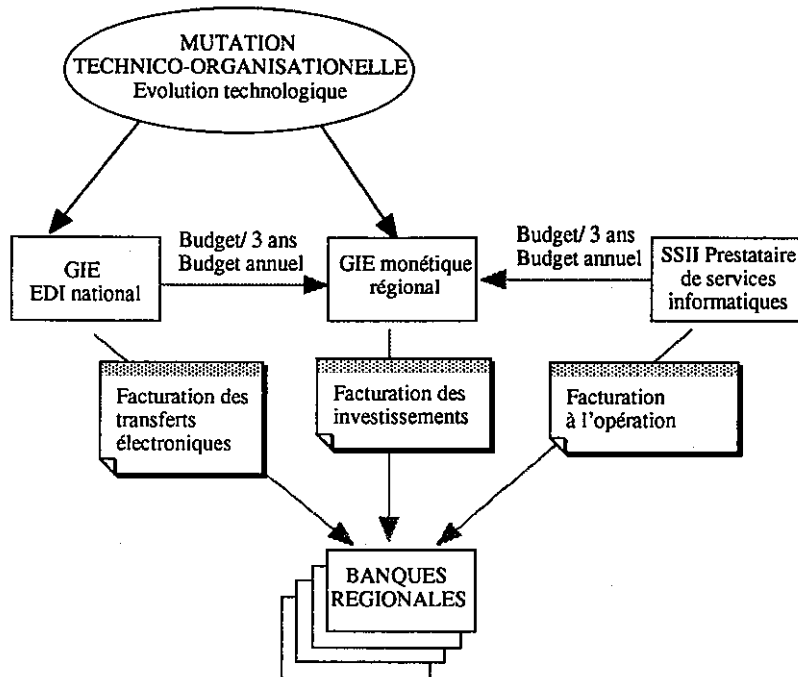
MUTATION
TECHNICO-ORGANISATIONELLE
Evolution technologique

GIE
EDI national

Budget/ 3 ans
Budget annuel

GIE monétique régional

Budget/ 3 ans
Budget annuel

SSII Prestataire de services informatiques

Facturation des transferts électroniques

Facturation des investissements

Facturation à l'opération

BANQUES
REGIONALES